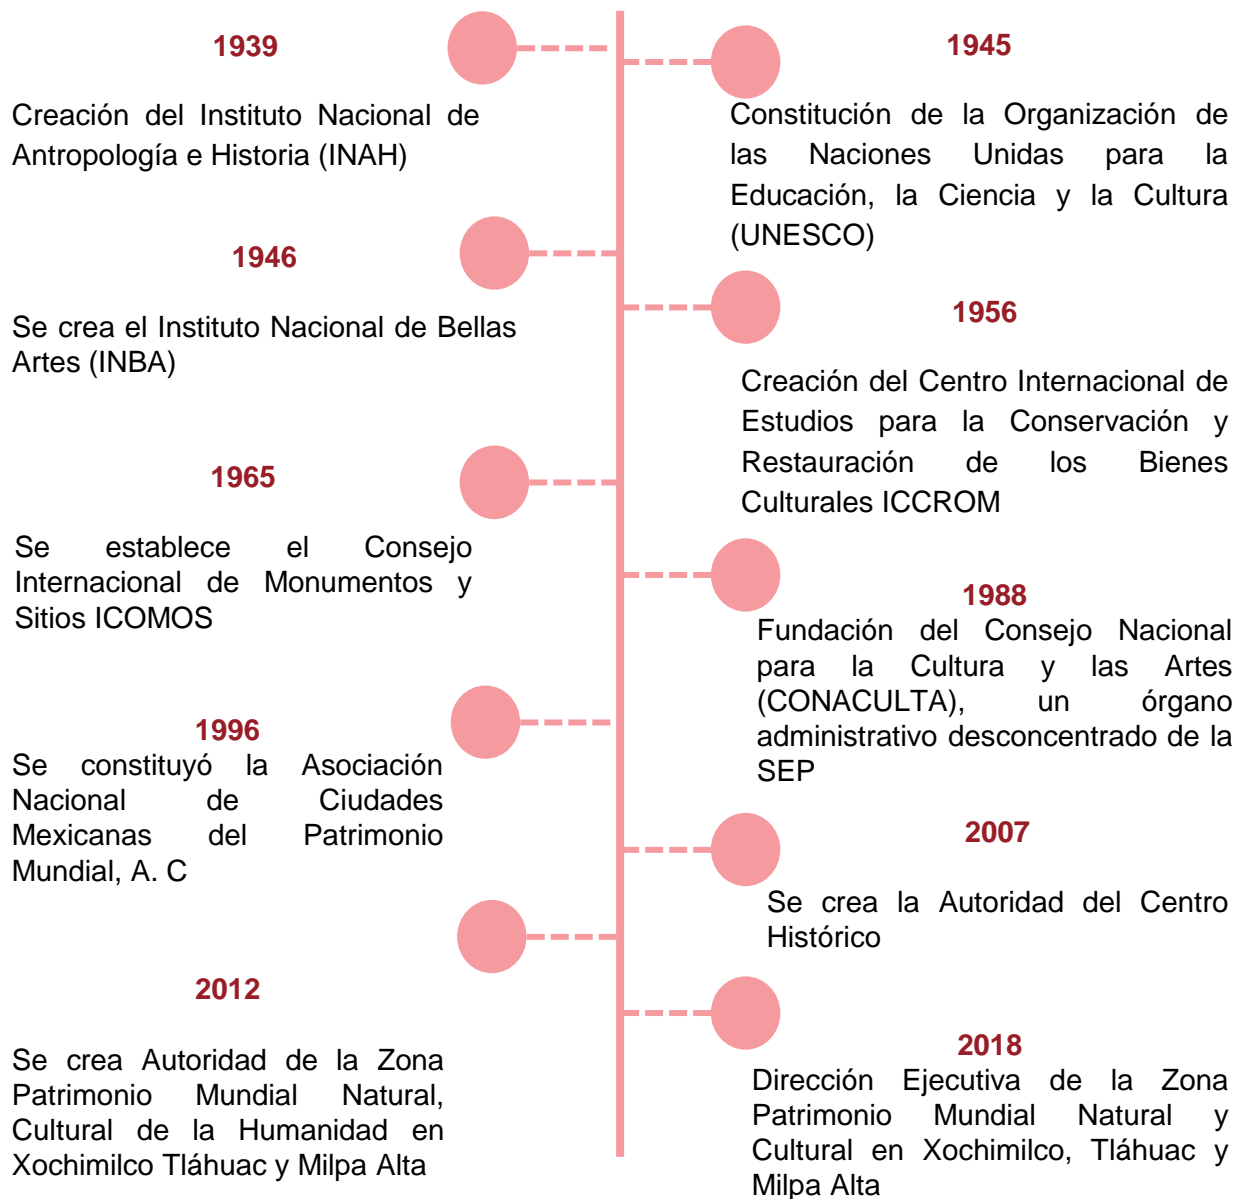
1939

Creación del Instituto Nacional de Antropología e Historia (INAH)

1945

Constitución de la Organización de las Naciones Unidas para la Educación, la Ciencia y la Cultura (UNESCO)

1946

Se crea el Instituto Nacional de Bellas Artes (INBA)

1956

Creación del Centro Internacional de Estudios para la Conservación y Restauración de los Bienes Culturales ICCROM

1965

Se establece el Consejo Internacional de Monumentos y Sitios ICOMOS

1988

Fundación del Consejo Nacional para la Cultura y las Artes (CONACULTA), un órgano administrativo desconcentrado de la SEP

1996

Se constituyó la Asociación Nacional de Ciudades Mexicanas del Patrimonio Mundial, A. C

2007

Se crea la Autoridad del Centro Histórico

2012

Se crea Autoridad de la Zona Patrimonio Mundial Natural, Cultural de la Humanidad en Xochimilco Tláhuac y Milpa Alta

2018

Dirección Ejecutiva de la Zona Patrimonio Mundial Natural y Cultural en Xochimilco, Tláhuac y Milpa Alta